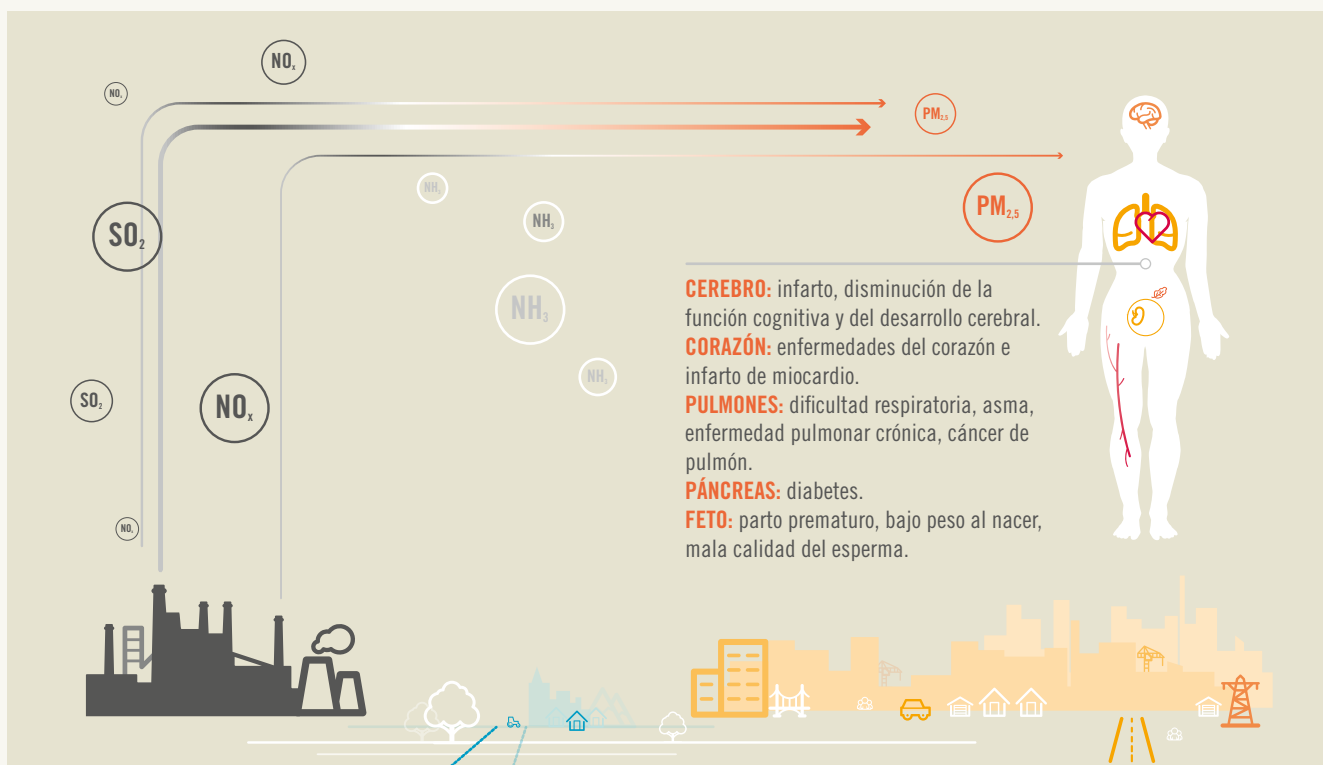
$NO_x$

$NO_x$

$PM_{2,5}$

$SO_2$

$NH_3$

$NH_3$

$PM_{2,5}$

$NH_3$

$SO_2$

$NO_x$

$NH_3$

$NO_x$

**CEREBRO:** infarto, disminución de la función cognitiva y del desarrollo cerebral.
**CORAZÓN:** enfermedades del corazón e infarto de miocardio.
**PULMONES:** dificultad respiratoria, asma, enfermedad pulmonar crónica, cáncer de pulmón.
**PÁNCREAS:** diabetes.
**FETO:** parto prematuro, bajo peso al nacer, mala calidad del esperma.